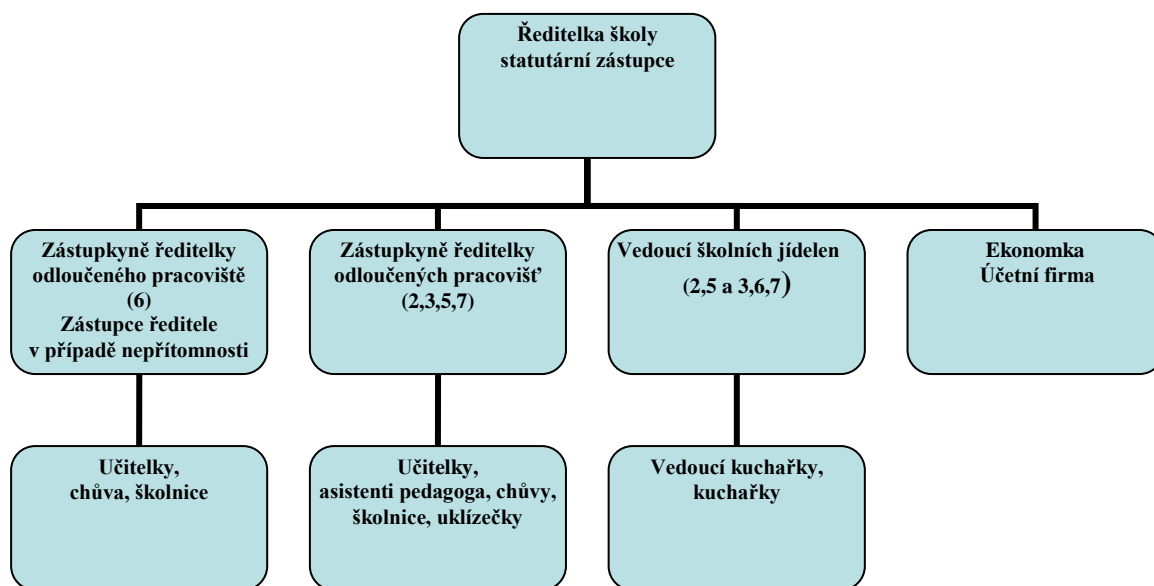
Ředitelka školy
statutární zástupce

Zástupkyně ředitelky odloučeného pracoviště (6)
Zástupce ředitele v případě nepřítomnosti

Zástupkyně ředitelky odloučených pracovišť (2,3,5,7)

Vedoucí školních jídelen (2,5 a 3,6,7)

Ekonomka
Účetní firma

Učitelky, chůva, školnice

Učitelky, asistenti pedagoga, chůvy, školnice, uklízečky

Vedoucí kuchařky, kuchařky